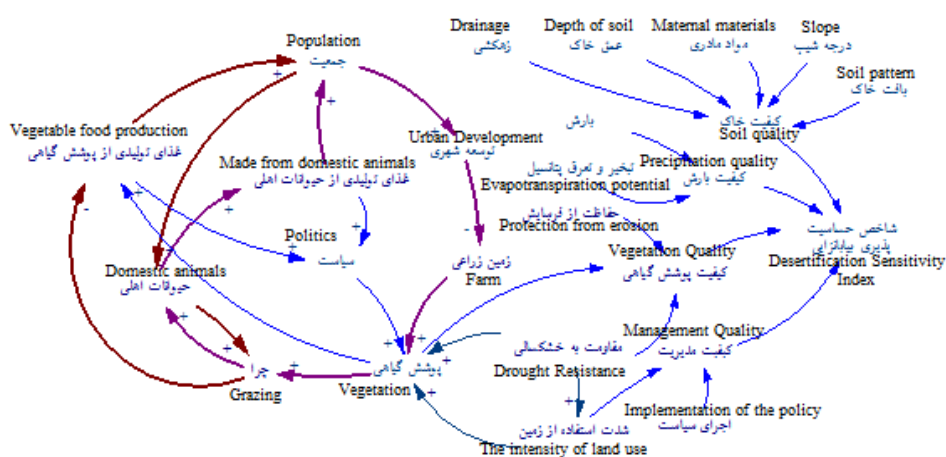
Population
جمعیت

Drainage
زهکشی

Depth of soil
عمق خاک

Maternal materials
مواد مادری

Slope
درجه شیب

Soil pattern
بافت خاک

Vegetable food production
غذای تولیدی از پوشش گیاهی

Made from domestic animals
غذای تولیدی از حیوانات اهلی

Urban Development
توسعه شهری

بارش

کیفیت خاک
Soil quality

تبخیر و تعرق پتانسیل
Evapotranspiration potential

Precipitation quality
کیفیت بارش

حفاظت از فرسایش
Protection from erosion

Politics
سیاست

زمین زراعی
Farm

Vegetation Quality
کیفیت پوشش گیاهی

شاخص حساسیت پذیری بیابانزایی
Desertification Sensitivity Index

Domestic animals
حیوانات اهلی

مقاومت به خشکسالی
Drought Resistance

Management Quality
کیفیت مدیریت

چرا
Grazing

پوشش گیاهی
Vegetation

Implementation of the policy
اجرای سیاست

شدت استفاده از زمین
The intensity of land use

+
+
+
+
+
+
+
+
+
+
-
-
-